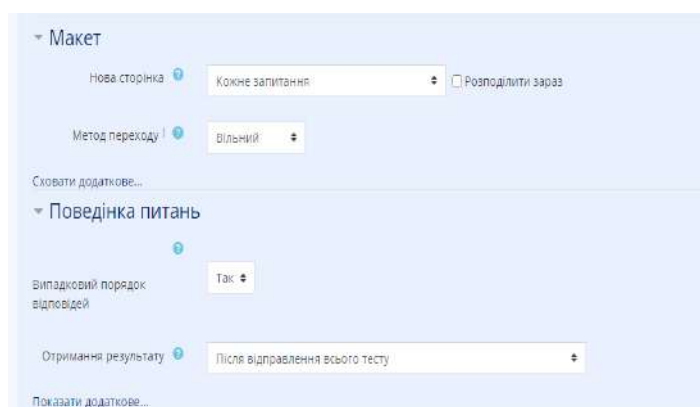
Макет

Нова сторінка

Кожне запитання

Розподілити зараз

Метод переходу !

Вільний

Сховати додаткове...

Поведінка питань

Випадковий порядок відповідей

Так

Отримання результату

Після відправлення всього тесту

Показати додаткове...